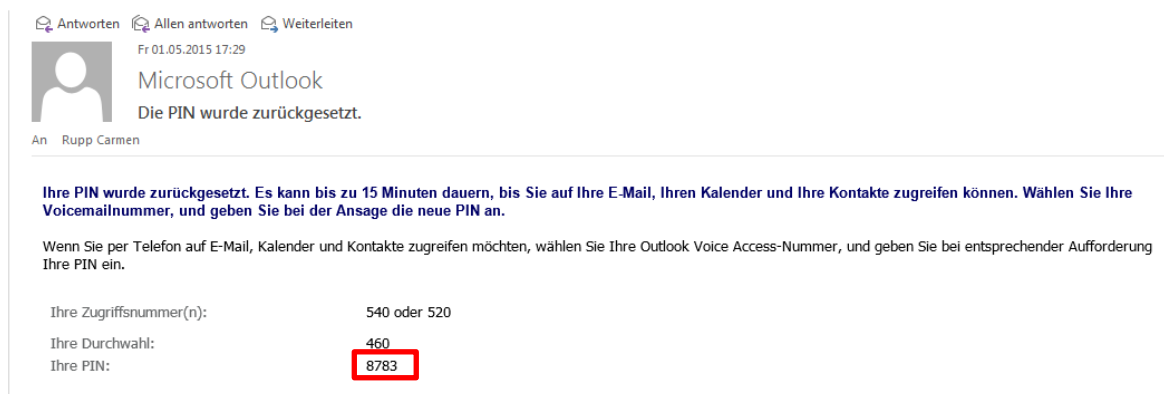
Antworten Allen antworten Weiterleiten

Fr 01.05.2015 17:29

Microsoft Outlook

Die PIN wurde zurückgesetzt.

An Rupp Carmen

Ihre PIN wurde zurückgesetzt. Es kann bis zu 15 Minuten dauern, bis Sie auf Ihre E-Mail, Ihren Kalender und Ihre Kontakte zugreifen können. Wählen Sie Ihre Voicemailnummer, und geben Sie bei der Ansage die neue PIN an.

Wenn Sie per Telefon auf E-Mail, Kalender und Kontakte zugreifen möchten, wählen Sie Ihre Outlook Voice Access-Nummer, und geben Sie bei entsprechender Aufforderung Ihre PIN ein.

| | |
|---|---|
| Ihre Zugriffsnummer(n): | 540 oder 520 |
| Ihre Durchwahl: | 460 |
| Ihre PIN: | 8783 |